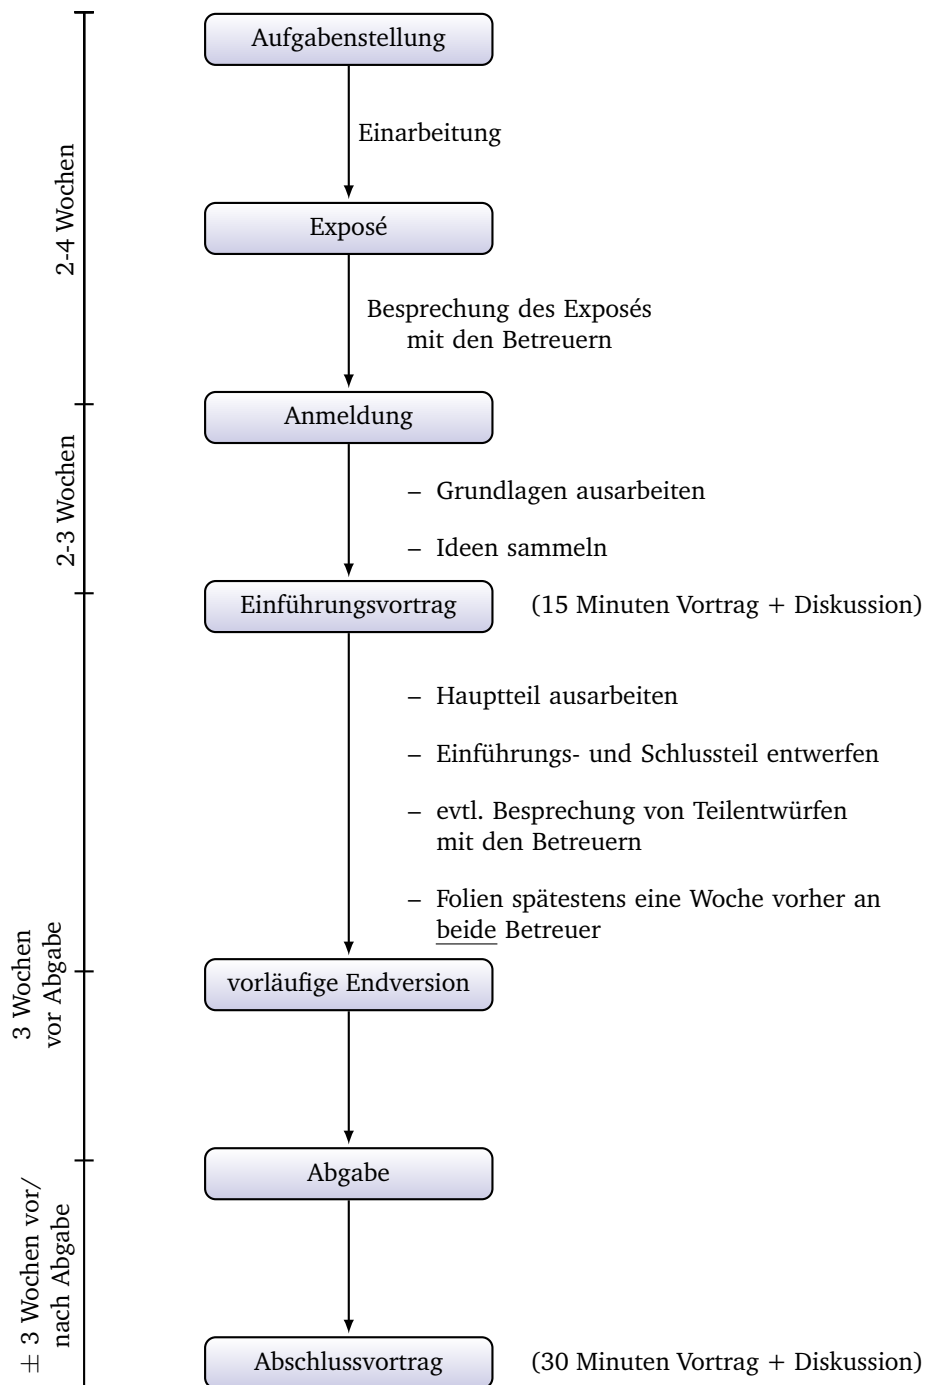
2-4 Wochen

Aufgabenstellung

Einarbeitung

Exposé

Besprechung des Exposés mit den Betreuern

2-3 Wochen

Anmeldung

– Grundlagen ausarbeiten

– Ideen sammeln

Einführungsvortrag (15 Minuten Vortrag + Diskussion)

– Hauptteil ausarbeiten

– Einführungs- und Schlussteil entwerfen

– evtl. Besprechung von Teilentwürfen mit den Betreuern

– Folien spätestens eine Woche vorher an beide Betreuer

3 Wochen vor Abgabe

vorläufige Endversion

Abgabe

$\pm$ 3 Wochen vor/ nach Abgabe

Abschlussvortrag (30 Minuten Vortrag + Diskussion)